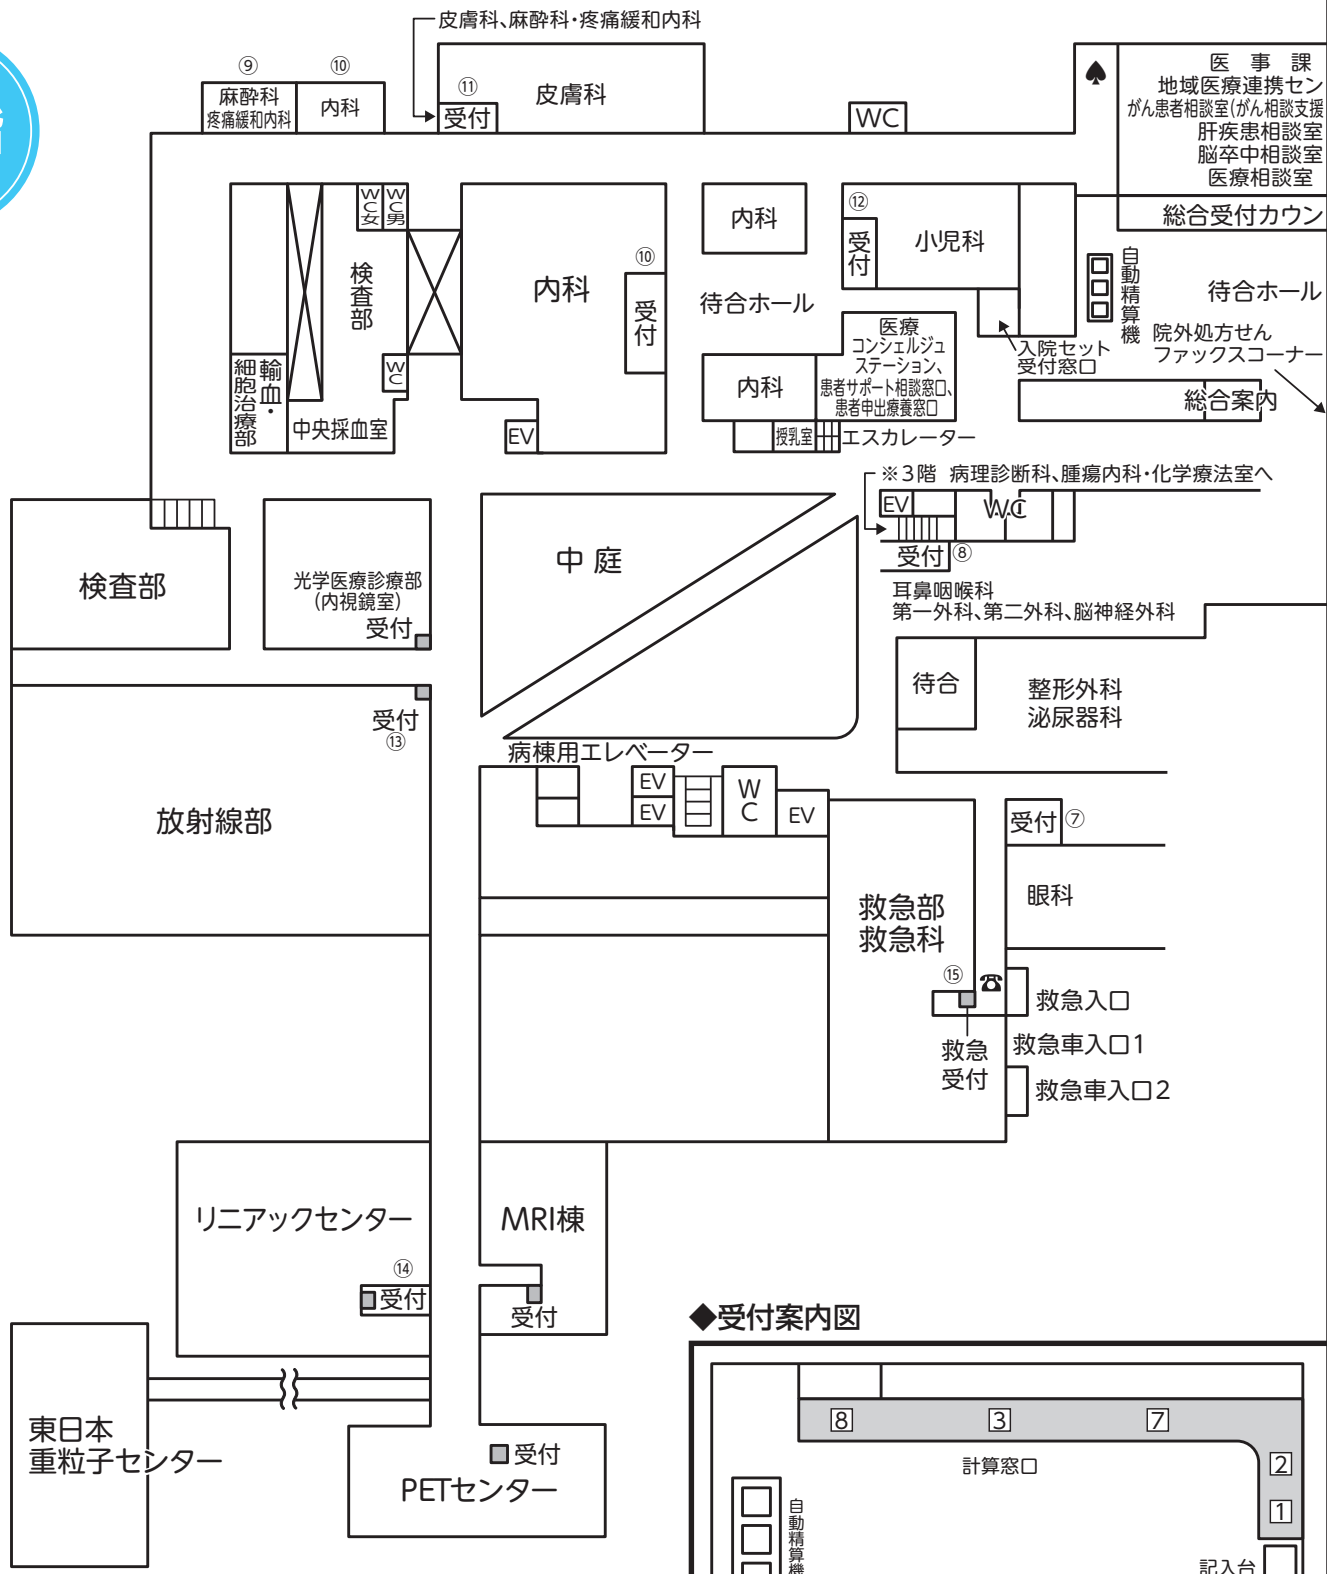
皮膚科、麻酔科・疼痛緩和内科

⑨ 麻酔科 疼痛緩和内科
⑩ 内科
⑪ 受付
皮膚科
WC

医 事 課
地域医療連携セン
がん患者相談室(がん相談支援
肝疾患相談室
脳卒中相談室
医療相談室
総合受付カウン

WC 女
WC 男
検査部
WC
輸血・細胞治療部
中央採血室

内科
⑩ 受付
EV

内科
待合ホール
内科

⑫ 受付
小児科

医療コンシェルジュステーション、患者サポート相談窓口、患者申出療養窓口
授乳室
エスカレーター

入院セット受付窓口
自動精算機
待合ホール
院外処方せんファックスコーナー
総合案内

※3階 病理診断科、腫瘍内科・化学療法室へ
EV
WC
受付 ⑧
耳鼻咽喉科
第一外科、第二外科、脳神経外科

検査部
光学医療診療部(内視鏡室)
受付
中 庭

待合
整形外科
泌尿器科

受付
⑬
放射線部

病棟用エレベーター
EV
EV
W C
EV

受付 ⑦
眼科

救急部
救急科
⑮
救急受付
救急入口
救急車入口1
救急車入口2

リニアックセンター
⑭ 受付
MRI棟
受付

東日本重粒子センター
受付
PETセンター

◆受付案内図
8
3
7
計算窓口
2
1
自動精算機
記入台